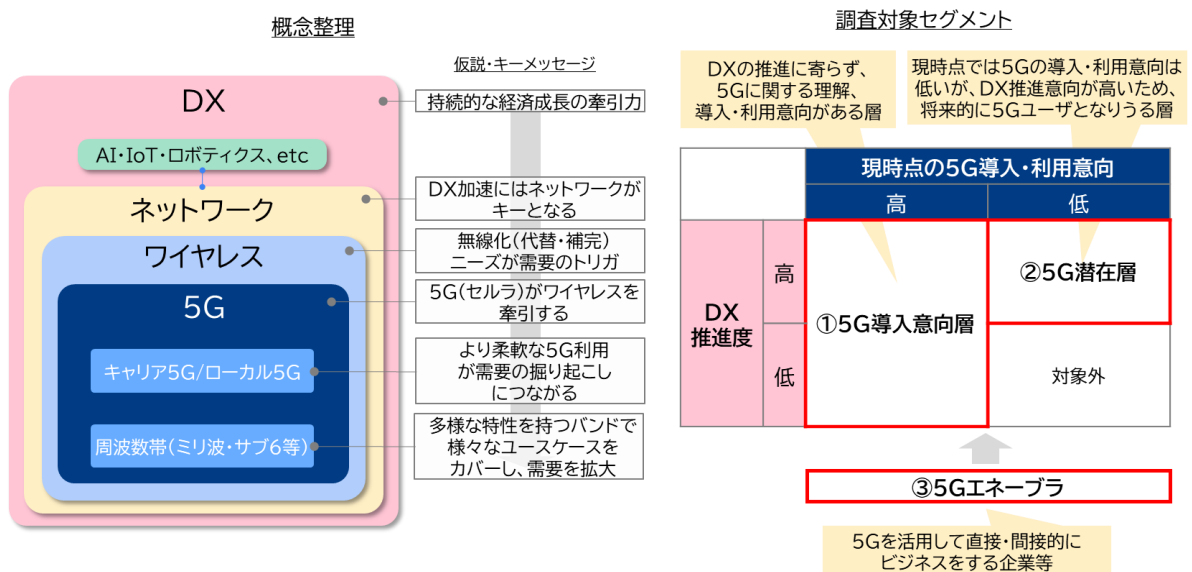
概念整理

DX

AI・IoT・ロボティクス、etc

ネットワーク

ワイヤレス

5G

キャリア5G/ローカル5G

周波数帯（ミリ波・サブ6等）

仮説・キーメッセージ

持続的な経済成長の牽引力

DX加速にはネットワークがキーとなる

無線化（代替・補完）ニーズが需要のトリガ

5G（セルラ）がワイヤレスを牽引する

より柔軟な5G利用が需要の掘り起こしにつながる

多様な特性を持つバンドで様々なユースケースをカバーし、需要を拡大

調査対象セグメント

DXの推進に寄らず、5Gに関する理解、導入・利用意向がある層

現時点では5Gの導入・利用意向は低いが、DX推進意向が高いため、将来的に5Gユーザとなりうる層

| | | 現時点の5G導入・利用意向 | |
|---|---|---|---|
| | | 高 | 低 |
| DX推進度 | 高 | ①5G導入意向層 | ②5G潜在層 |
| | 低 | | 対象外 |

③5Gエネーブラ

5Gを活用して直接・間接的にビジネスをする企業等